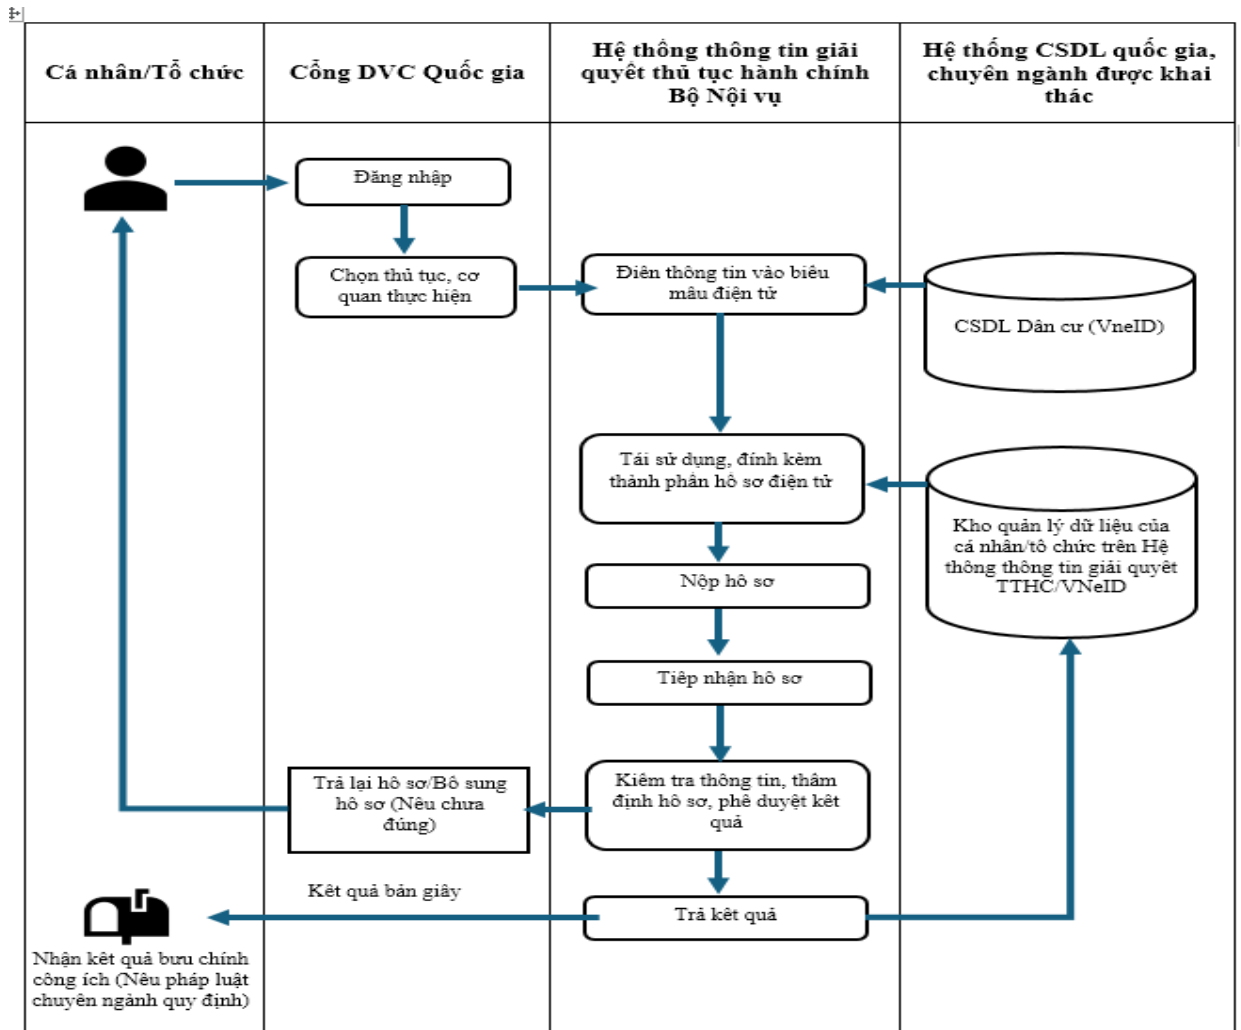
| Cá nhân/Tổ chức | Cổng DVC Quốc gia | Hệ thống thông tin giải quyết thủ tục hành chính Bộ Nội vụ | Hệ thống CSDL quốc gia, chuyên ngành được khai thác |
|---|---|---|---|

Đăng nhập

Chọn thủ tục, cơ quan thực hiện

Điền thông tin vào biểu mẫu điện tử

CSDL Dân cư (VneID)

Tái sử dụng, đính kèm thành phần hồ sơ điện tử

Kho quản lý dữ liệu của cá nhân/tổ chức trên Hệ thống thông tin giải quyết TTHC/VNeID

Nộp hồ sơ

Tiếp nhận hồ sơ

Trả lại hồ sơ/Bổ sung hồ sơ (Nếu chưa đúng)

Kiểm tra thông tin, thẩm định hồ sơ, phê duyệt kết quả

Kết quả bản giấy

Trả kết quả

Nhận kết quả bưu chính công ích (Nếu pháp luật chuyên ngành quy định)